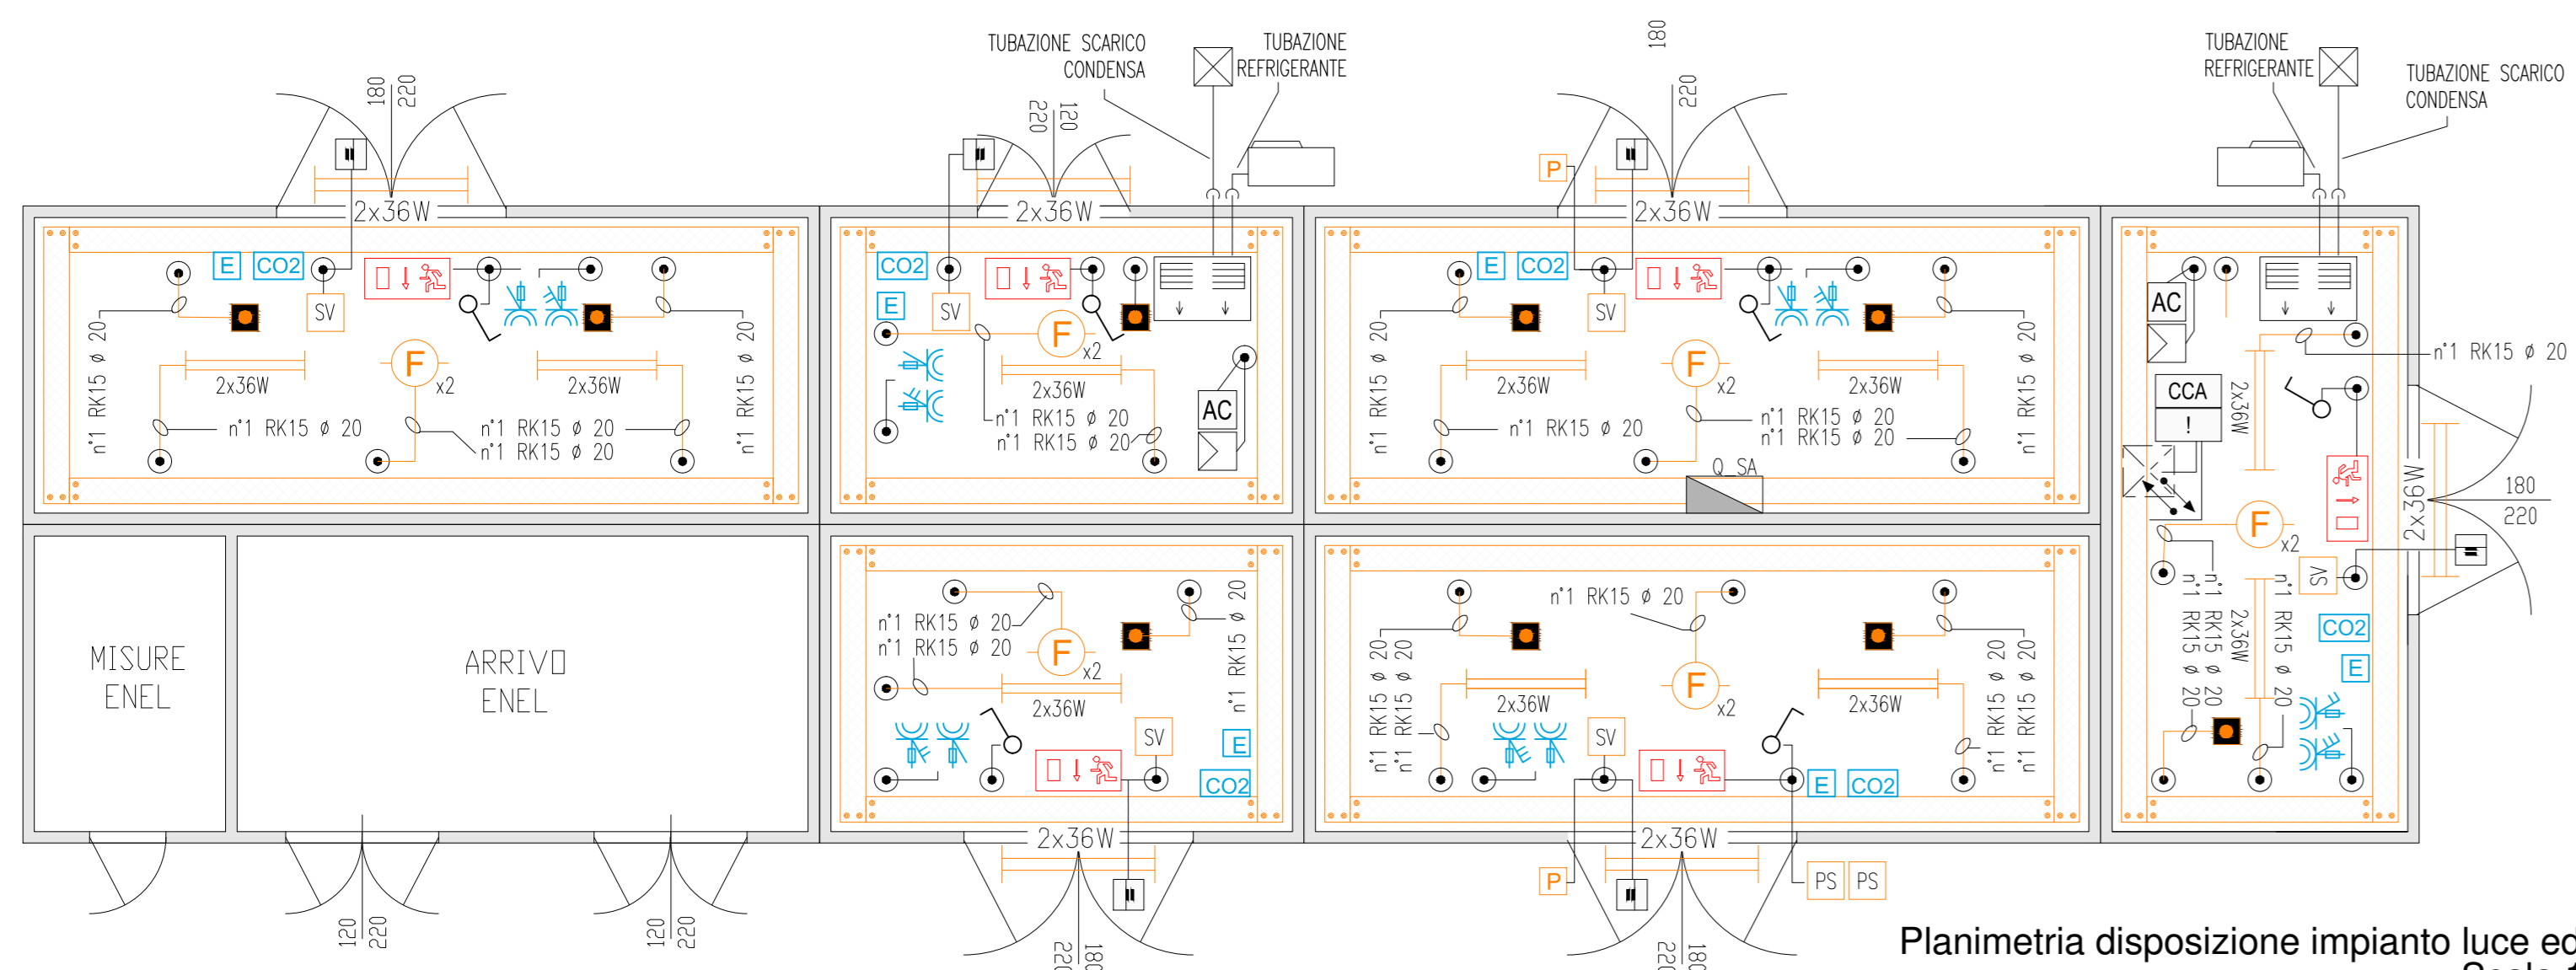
TUBAZIONE SCARICO CONDENSA

TUBAZIONE REFRIGERANTE

180 220

220 120

180 220

TUBAZIONE REFRIGERANTE

TUBAZIONE SCARICO CONDENSA

2x36W

2x36W

2x36W

E CO2

SV

F x2

2x36W

2x36W

n°1 RK15 ø 20

n°1 RK15 ø 20

n°1 RK15 ø 20

n°1 RK15 ø 20

n°1 RK15 ø 20

CO2

E

SV

F x2

2x36W

n°1 RK15 ø 20

n°1 RK15 ø 20

AC

P

E CO2

SV

F x2

2x36W

2x36W

n°1 RK15 ø 20

n°1 RK15 ø 20

n°1 RK15 ø 20

n°1 RK15 ø 20

n°1 RK15 ø 20

Q SA

AC

n°1 RK15 ø 20

CCA

!

2x36W

2x36W

180

220

F x2

n°1 RK15 ø 20

n°1 RK15 ø 20

n°1 RK15 ø 20

2x36W

SV

CO2

E

MISURE ENEL

ARRIVO ENEL

n°1 RK15 ø 20

n°1 RK15 ø 20

n°1 RK15 ø 20

F x2

2x36W

SV

E

CO2

n°1 RK15 ø 20

n°1 RK15 ø 20

n°1 RK15 ø 20

n°1 RK15 ø 20

n°1 RK15 ø 20

F x2

2x36W

2x36W

SV

E CO2

2x36W

2x36W

P

PS PS

120 220

120 220

220 180

220 180

Planimetria disposizione impianto luce ed